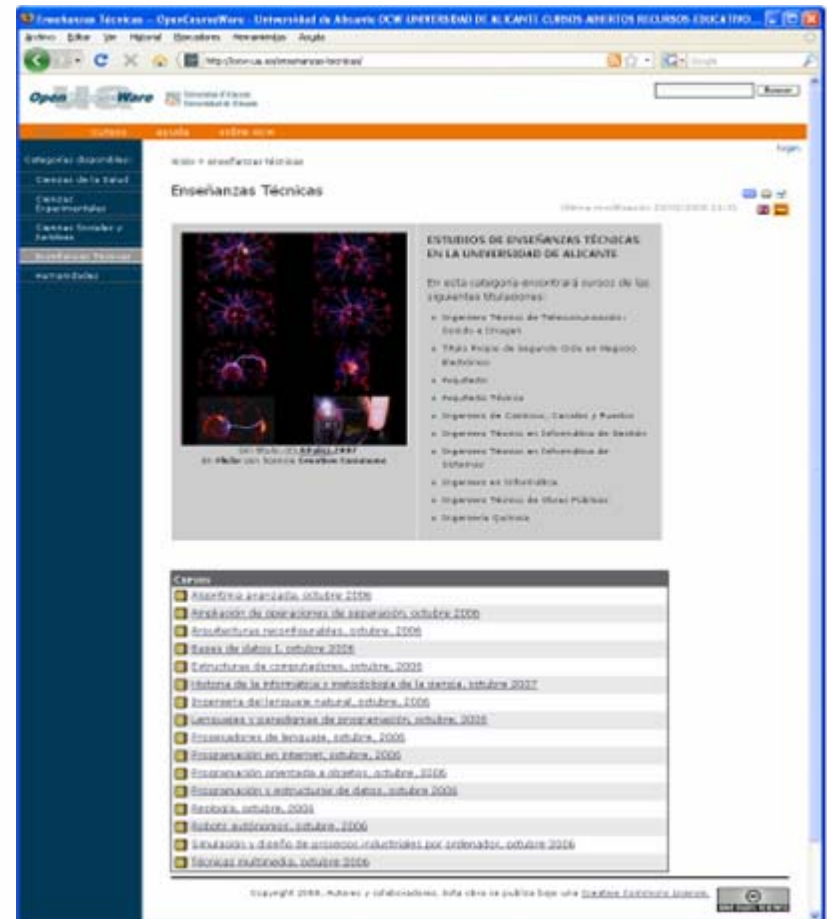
Enseñanzas Técnicas – OpenCourseWare - Universidad de Alicante OCW UNIVERSIDAD DE ALICANTE CURSOS ABIERTOS RECURSOS EDUCATIVO...

Archivo Editar Ver Historial Marcadores Herramientas Ayuda

http://ocw.ua.es/ensenanzas-tecnicas/

Open Ware

Buscar

inicio cursos ayuda sobre ocw

login

Categorías disponibles:

Ciencias de la Salud

Ciencias Experimentales

Ciencias Sociales y Jurídicas

Enseñanzas Técnicas

Humanidades

Inicio > enseñanzas técnicas

Enseñanzas Técnicas

Última modificación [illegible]

ESTUDIOS DE ENSEÑANZAS TÉCNICAS EN LA UNIVERSIDAD DE ALICANTE

En esta categoría encontrará cursos de las siguientes titulaciones:

- Ingeniero Técnico de Telecomunicación: Sonido e Imagen
- Título Propio de Segundo Ciclo en Negocio Electrónico
- Arquitecto
- Arquitecto Técnico
- Ingeniero de Caminos, Canales y Puertos
- Ingeniero Técnico en Informática de Gestión
- Ingeniero Técnico en Informática de Sistemas
- Ingeniero en Informática
- Ingeniero Técnico de Obras Públicas
- Ingeniería Química

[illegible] en Flickr con licencia Creative Commons

| Cursos |
|---|
| Algoritmia avanzada, octubre 2006 |
| Ampliación de operaciones de separación, octubre 2006 |
| Arquitecturas reconfigurables, octubre, 2006 |
| Bases de datos I, octubre 2006 |
| Estructuras de computadores, octubre, 2006 |
| Historia de la informática y metodología de la ciencia, octubre 2007 |
| Ingeniería del lenguaje natural, octubre, 2006 |
| Lenguajes y paradigmas de programación, octubre, 2006 |
| Procesadores de lenguaje, octubre, 2006 |
| Programación en internet, octubre, 2006 |
| Programación orientada a objetos, octubre, 2006 |
| Programación y estructuras de datos, octubre 2006 |
| Robótica, octubre, 2006 |
| Robots autónomos, octubre, 2006 |
| Simulación y diseño de procesos industriales por ordenador, octubre 2006 |
| Técnicas multimedia, octubre 2006 |

Copyright 2006. Autores y colaboradores. Esta obra se publica bajo una Creative Commons license.